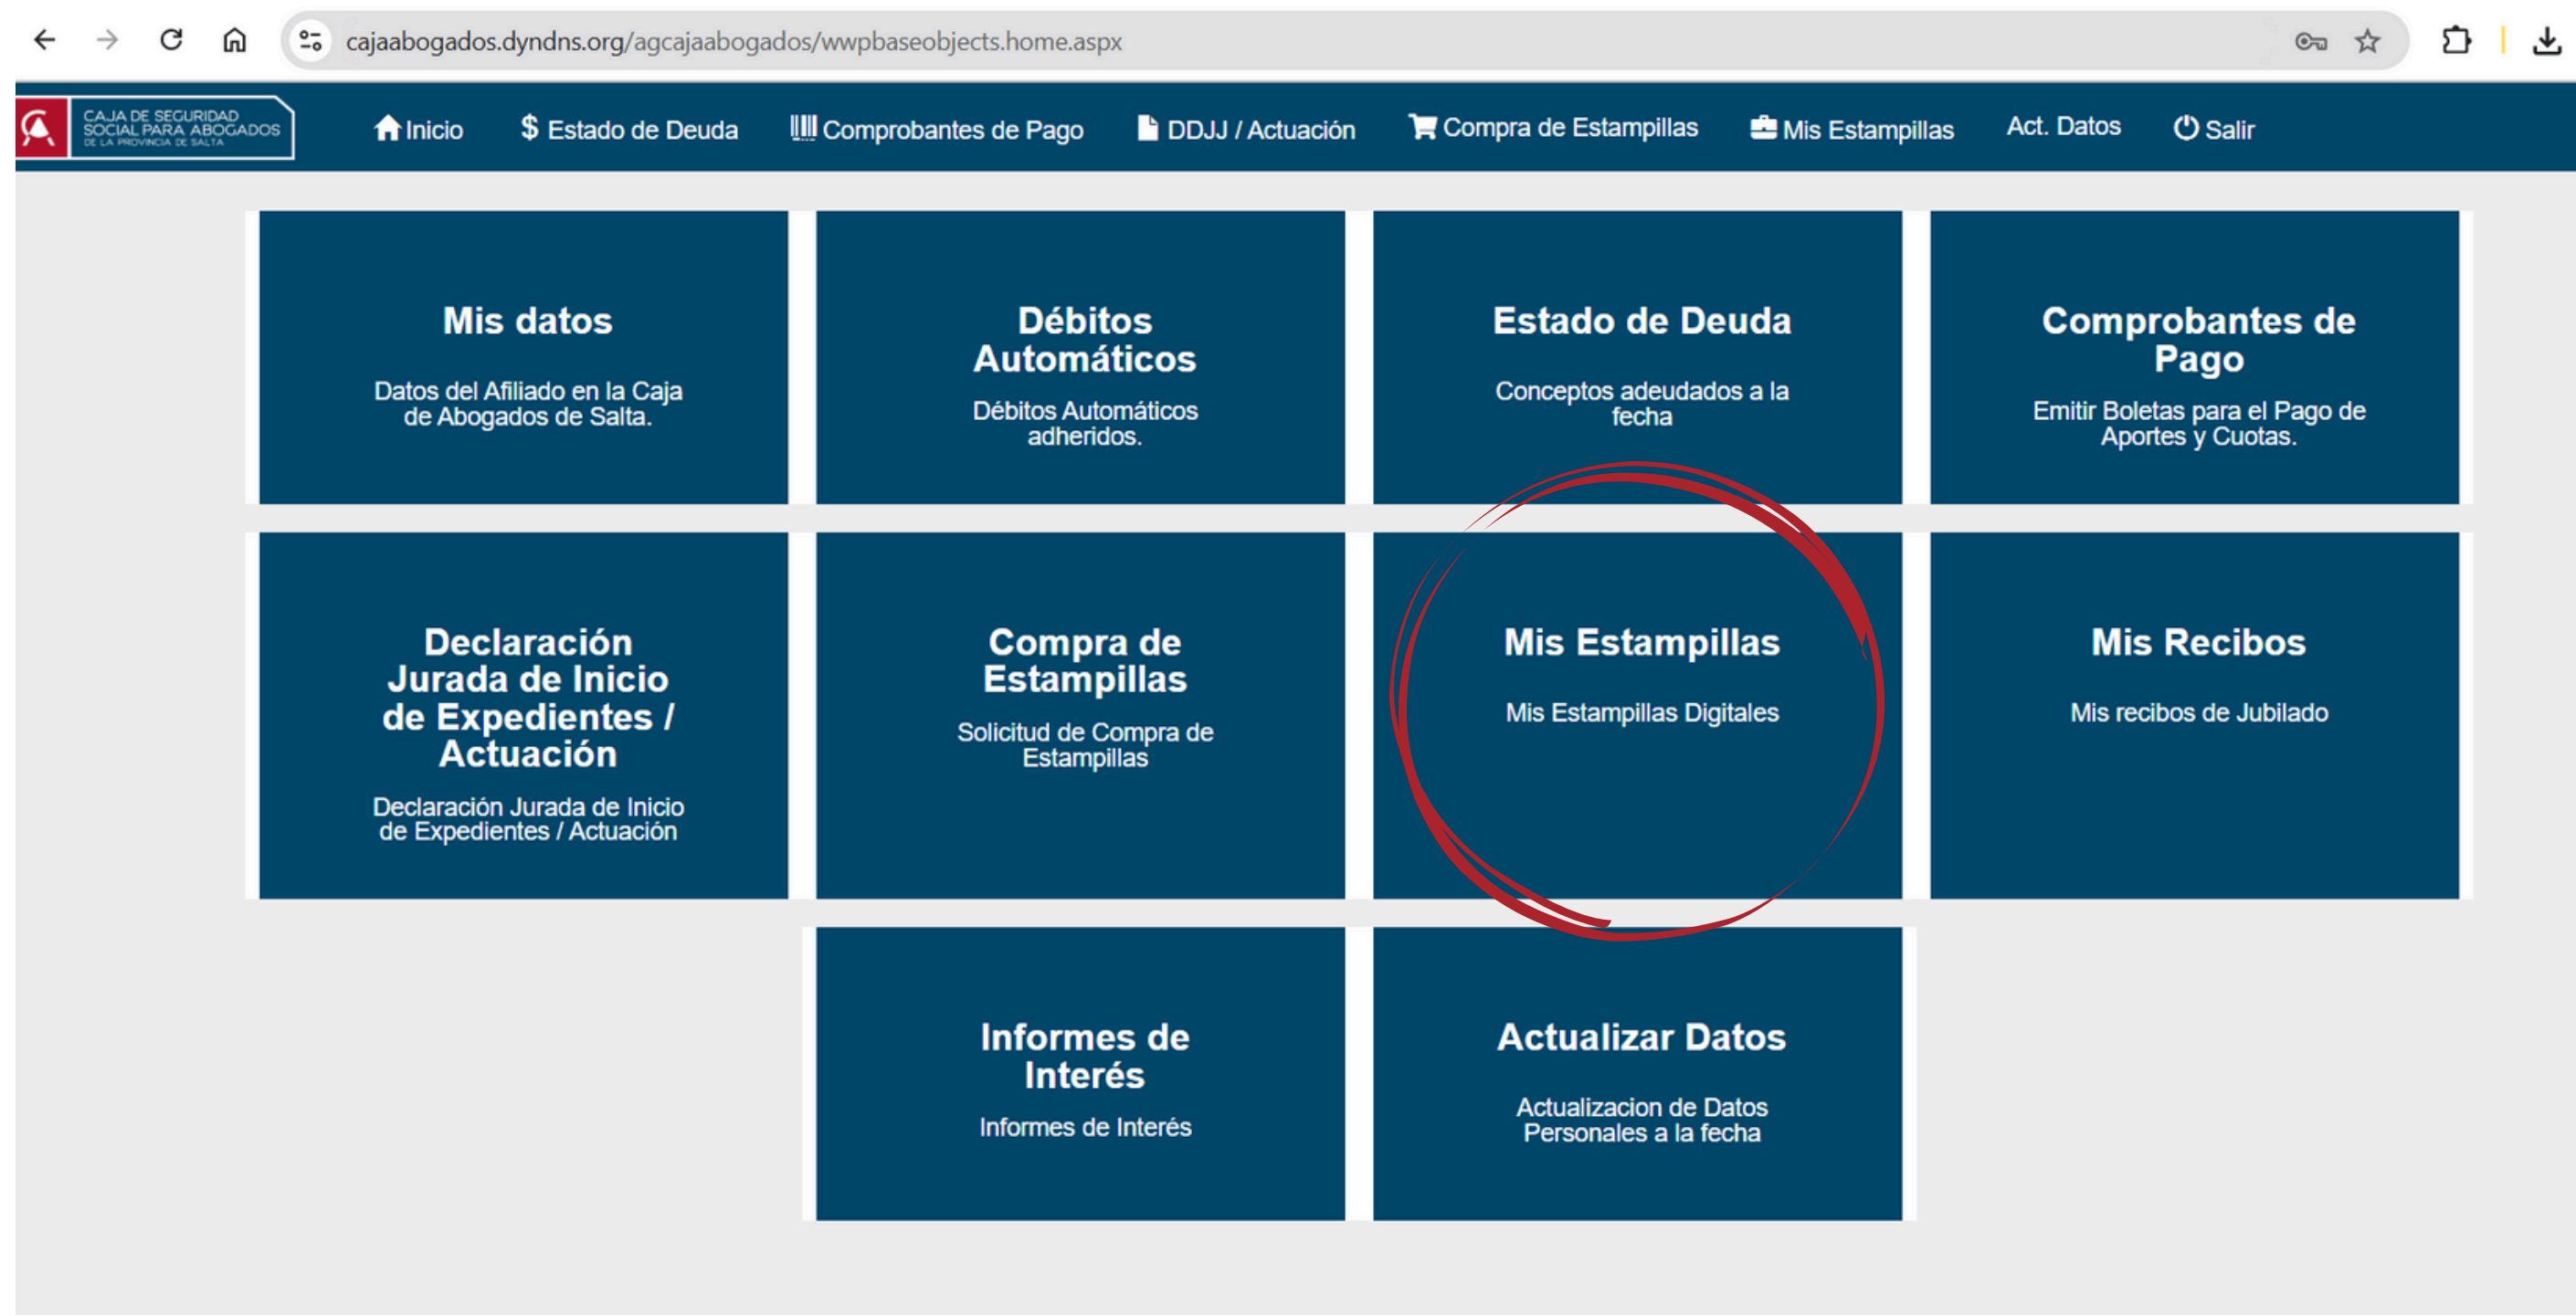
cajaabogados.dyndns.org/agcajaabogados/wwpbaseobjects.home.aspx

CAJA DE SEGURIDAD SOCIAL PARA ABOGADOS DE LA PROVINCIA DE SALTA

Inicio $ Estado de Deuda Comprobantes de Pago DDJJ / Actuación Compra de Estampillas Mis Estampillas Act. Datos Salir

Mis datos
Datos del Afiliado en la Caja de Abogados de Salta.

Débitos Automáticos
Débitos Automáticos adheridos.

Estado de Deuda
Conceptos adeudados a la fecha

Comprobantes de Pago
Emitir Boletas para el Pago de Aportes y Cuotas.

Declaración Jurada de Inicio de Expedientes / Actuación
Declaración Jurada de Inicio de Expedientes / Actuación

Compra de Estampillas
Solicitud de Compra de Estampillas

Mis Estampillas
Mis Estampillas Digitales

Mis Recibos
Mis recibos de Jubilado

Informes de Interés
Informes de Interés

Actualizar Datos
Actualizacion de Datos Personales a la fecha